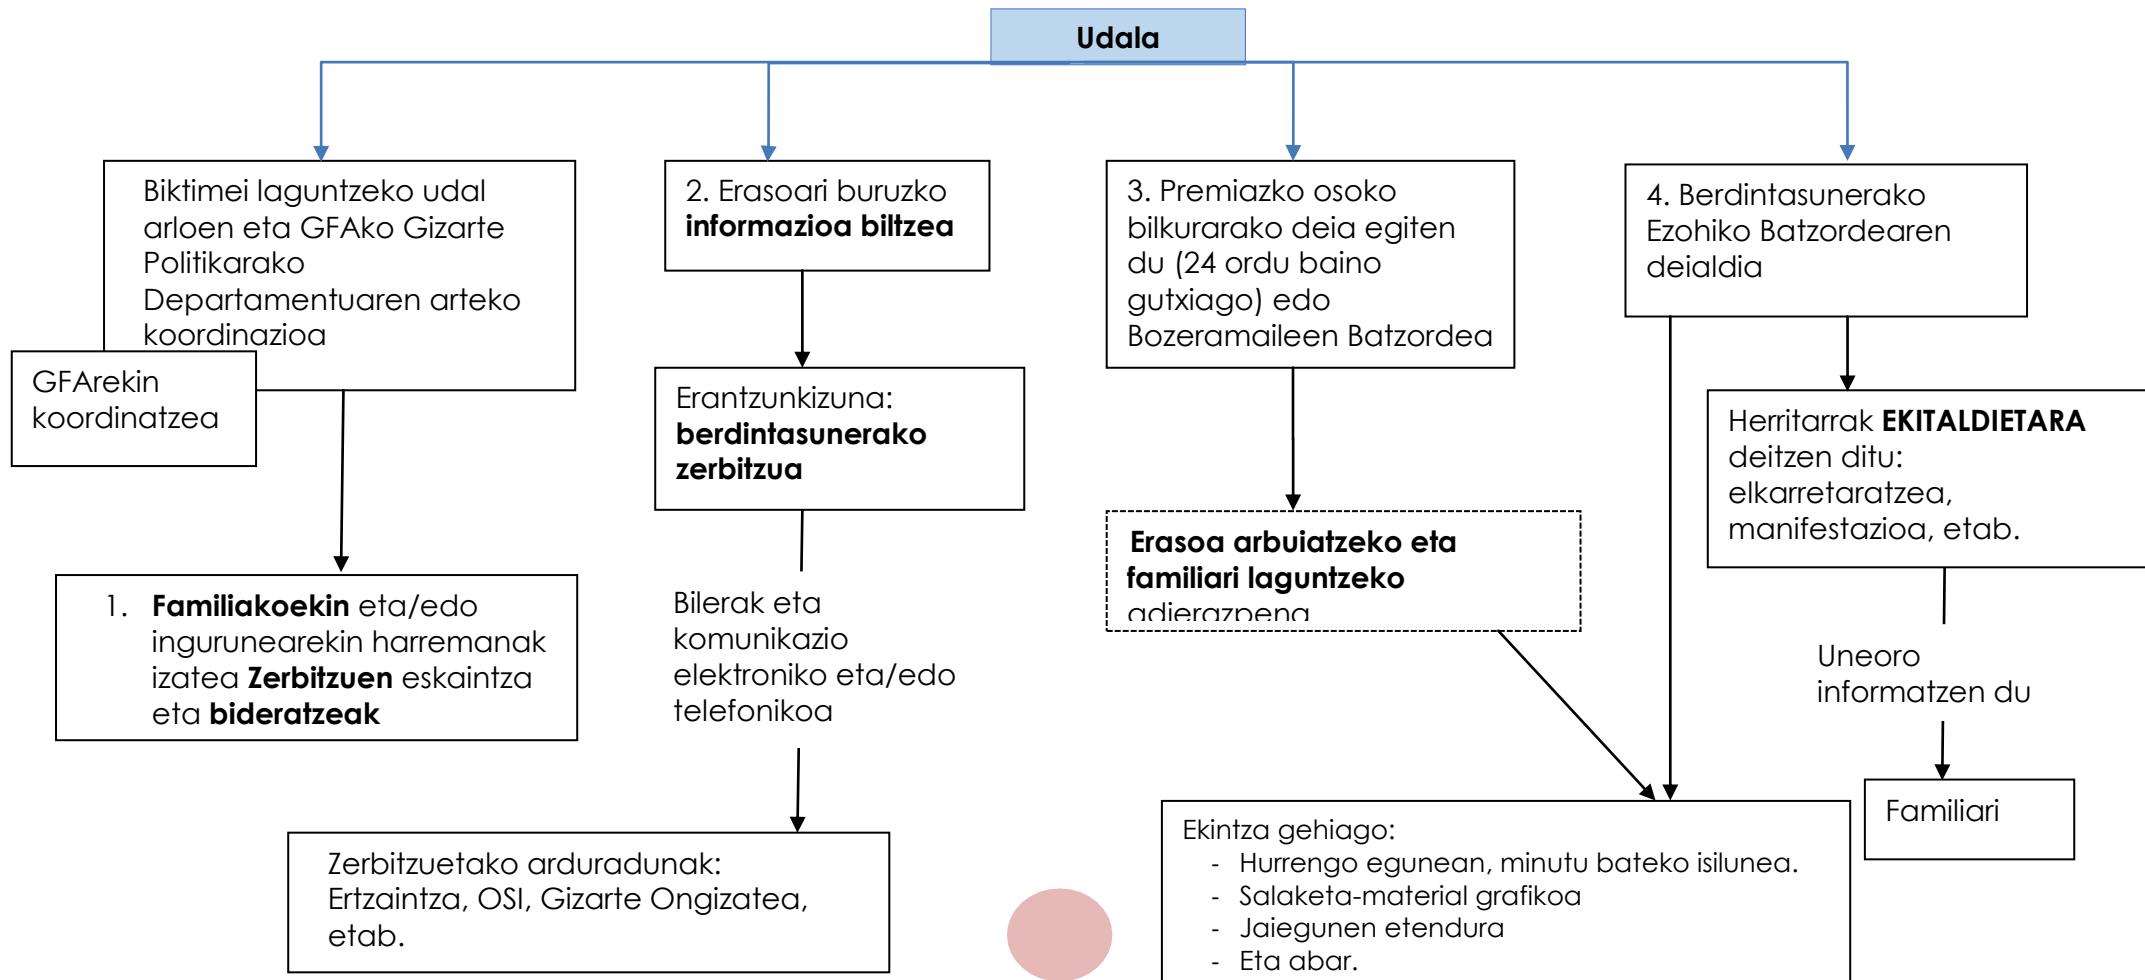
Udala

Biktimei laguntzeko udal arloen eta GFAko Gizarte Politikarako Departamentuaren arteko koordinazioa

GFArekin koordinatzea

1. **Familiakoekin** eta/edo ingurunearekin harremanak izatea **Zerbitzuen** eskaintza eta **bideratzeak**

2. Erasoari buruzko **informazioa biltzea**

Erantzunkizuna: **berdintasunerako zerbitzua**

Bilerak eta komunikazio elektroniko eta/edo telefonikoa

Zerbitzuetako arduradunak: Ertzaintza, OSI, Gizarte Ongizatea, etab.

3. Premiazko osoko bilkurarako deia egiten du (24 ordu baino gutxiago) edo Bozeramaileen Batzordea

**Erasoa arbuiatzeko eta familiari laguntzeko** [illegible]

4. Berdintasunerako Ezohiko Batzordearen deialdia

Herritarrak **EKITALDIETARA** deitzen ditu: elkarretaratzea, manifestazioa, etab.

Uneoro informatzen du

Familiari

Ekintza gehiago:
- Hurrengo egunean, minutu bateko isilunea.
- Salaketa-material grafikoa
- Jaiegunen etendura
- Eta abar.